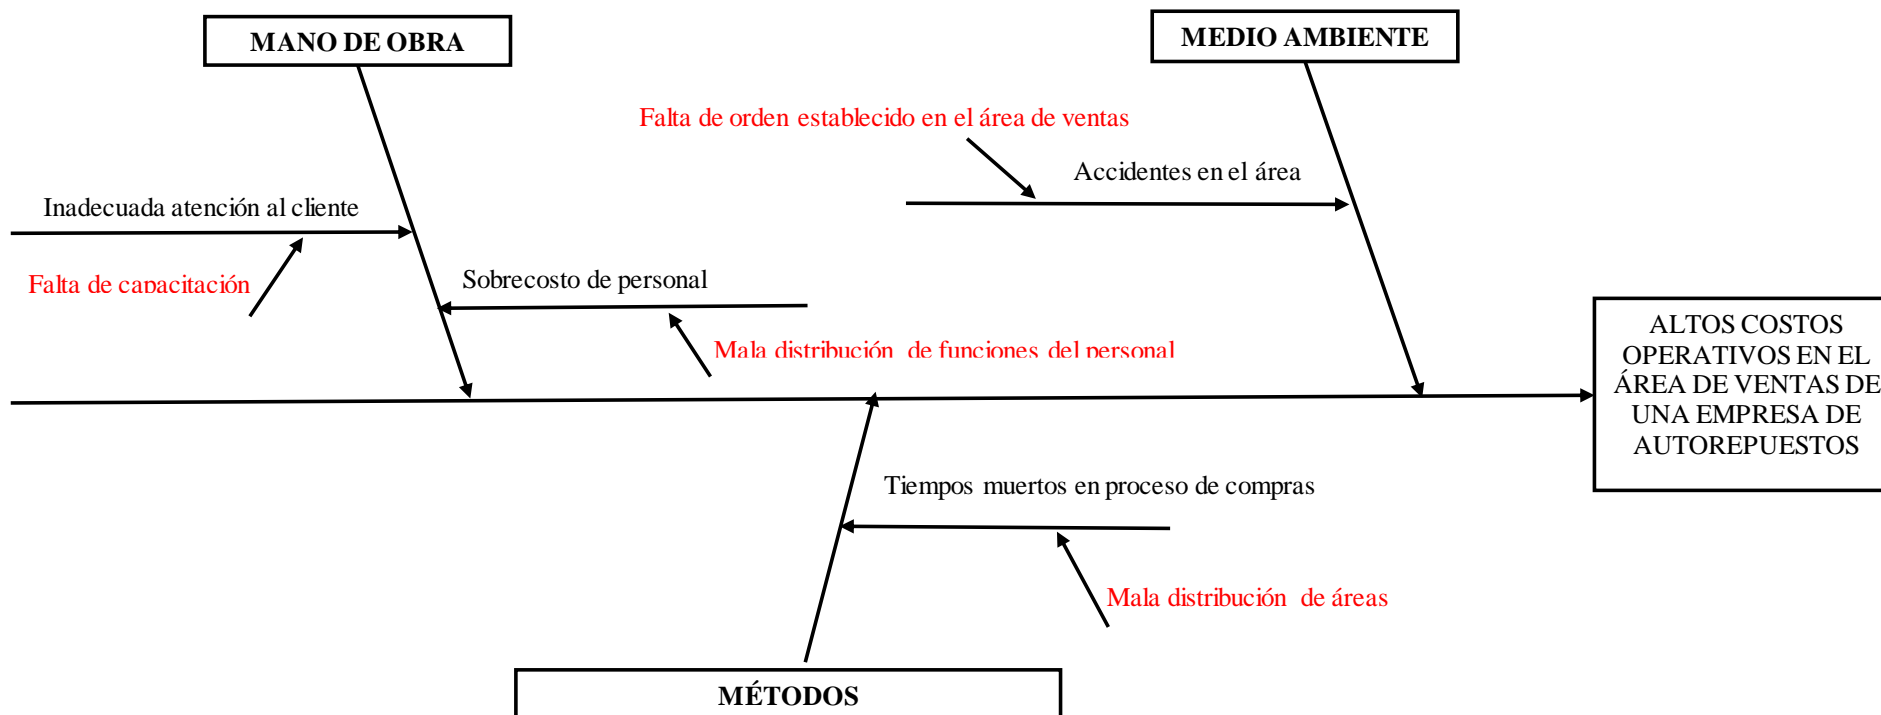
MANO DE OBRA

MEDIO AMBIENTE

Falta de orden establecido en el área de ventas

Accidentes en el área

Inadecuada atención al cliente

Falta de capacitación

Sobrecosto de personal

Mala distribución de funciones del personal

ALTOS COSTOS OPERATIVOS EN EL ÁREA DE VENTAS DE UNA EMPRESA DE AUTOREPUESTOS

Tiempos muertos en proceso de compras

Mala distribución de áreas

MÉTODOS